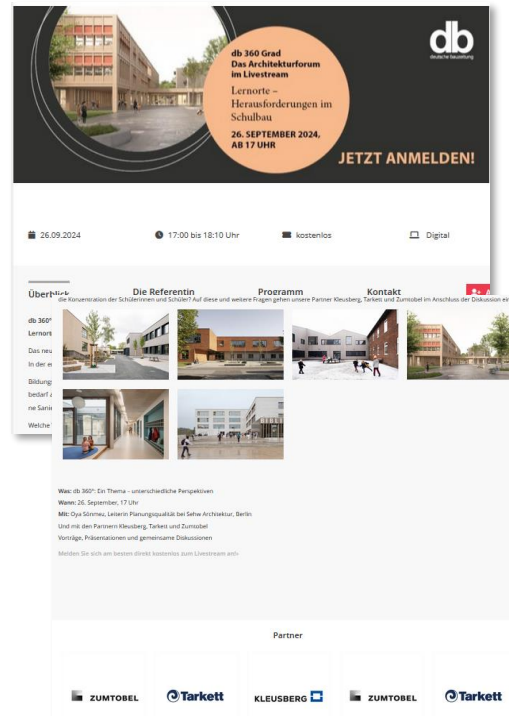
db
deutsche bauzeitung

db 360 Grad
Das Architekturforum im Livestream

Lernorte – Herausforderungen im Schulbau

26. SEPTEMBER 2024, AB 17 UHR

JETZT ANMELDEN!

26.09.2024

17:00 bis 18:10 Uhr

kostenlos

Digital

Überblick

Die Referentin

Programm

Kontakt

db 360°
Lernort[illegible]

Das neu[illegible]
In der e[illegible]

Bildung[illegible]
bedarf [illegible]
ne Sani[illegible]

Welche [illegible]

die Konzentration der Schülerinnen und Schüler? Auf diese und weitere Fragen gehen unsere Partner Kleusberg, Tarkett und Zumtobel im Anschluss der Diskussion ei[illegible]

Was: db 360°: Ein Thema - unterschiedliche Perspektiven
Wann: 26. September, 17 Uhr
Mit: Oya Sönmez, Leiterin Planungsqualität bei Sehw Architektur, Berlin
Und mit den Partnern Kleusberg, Tarkett und Zumtobel
Vorträge, Präsentationen und gemeinsame Diskussionen

Melden Sie sich am besten direkt kostenlos zum Livestream an!

Partner

ZUMTOBEL

Tarkett

KLEUSBERG

ZUMTOBEL

Tarkett